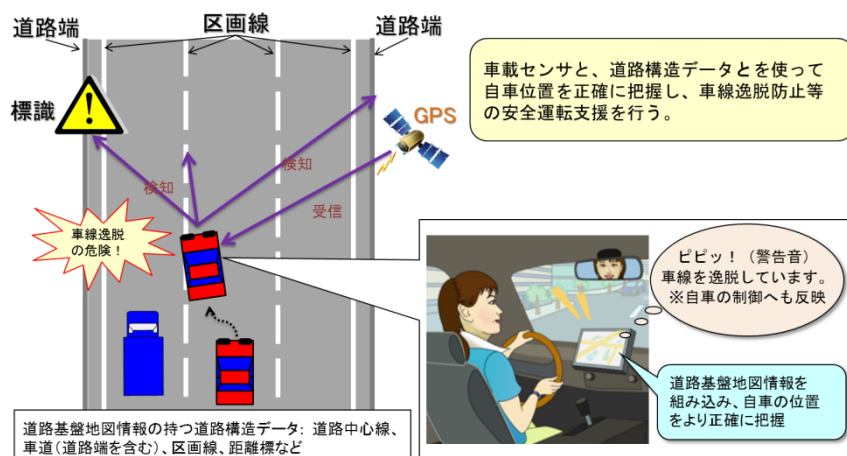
道路端

区画線

道路端

標識

GPS

車載センサと、道路構造データとを使って自車位置を正確に把握し、車線逸脱防止等の安全運転支援を行う。

検知

検知

受信

車線逸脱の危険！

ピピッ！（警告音）
車線を逸脱しています。
※自車の制御へも反映

道路基盤地図情報を組み込み、自車の位置をより正確に把握

道路基盤地図情報の持つ道路構造データ: 道路中心線、車道（道路端を含む）、区画線、距離標など